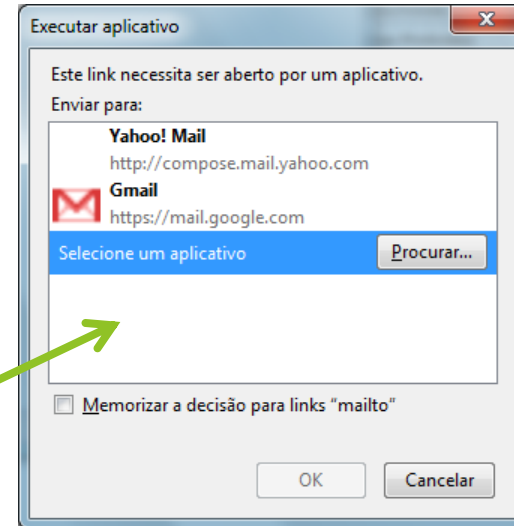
Executar aplicativo

Este link necessita ser aberto por um aplicativo.

Enviar para:

Yahoo! Mail
http://compose.mail.yahoo.com

Gmail
https://mail.google.com

Selecione um aplicativo

Procurar...

Memorizar a decisão para links "mailto"

OK

Cancelar